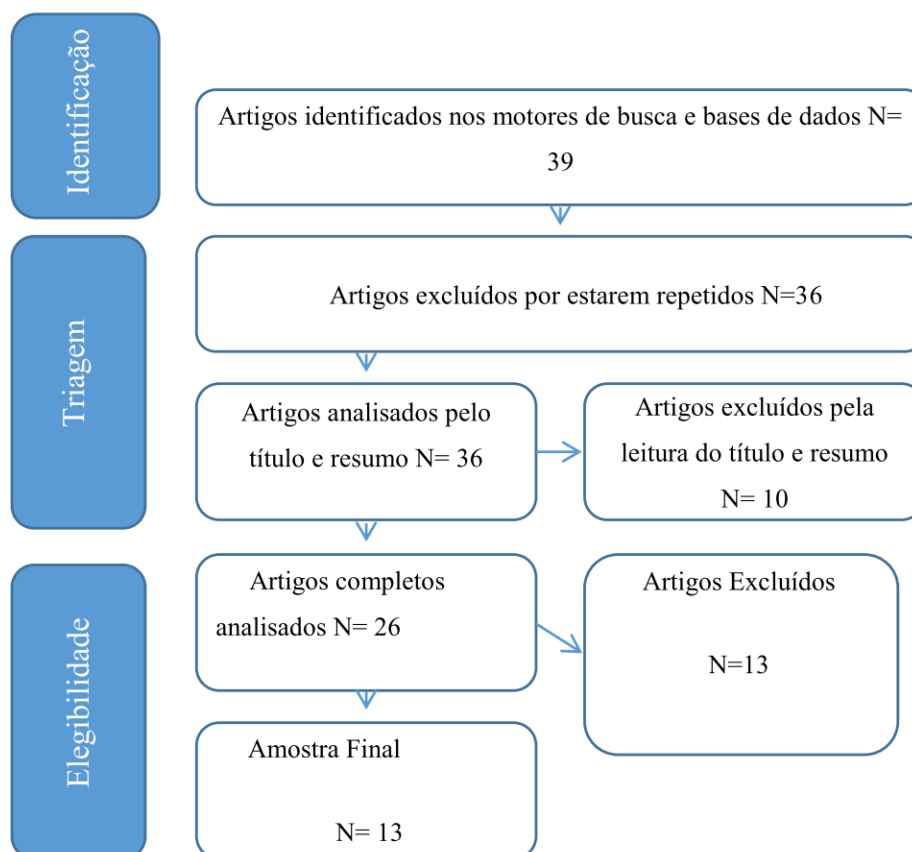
Identificação

Artigos identificados nos motores de busca e bases de dados N= 39

Triagem

Artigos excluídos por estarem repetidos N=36

Artigos analisados pelo título e resumo N= 36

Artigos excluídos pela leitura do título e resumo N= 10

Elegibilidade

Artigos completos analisados N= 26

Artigos Excluídos

N=13

Amostra Final

N= 13